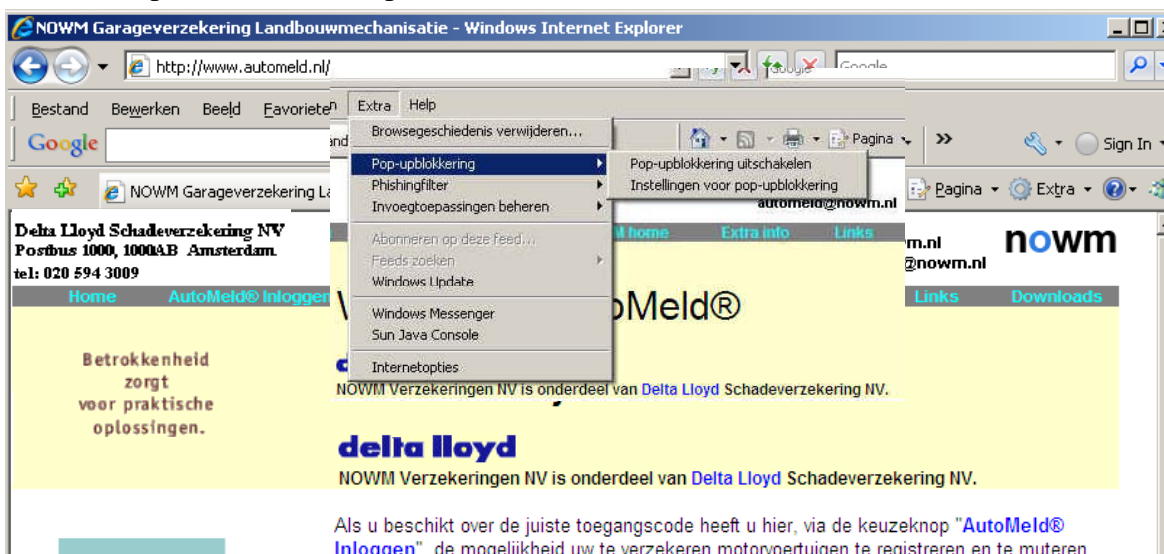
NOWM Garageverzekering Landbouwmechanisatie - Windows Internet Explorer

http://www.automeld.nl/

Google

Bestand Bewerken Beeld Favorieten Extra Help

Google

Pagina

Sign In

NOWM Garageverzekering La

Pagina Extra

Browsegeschiedenis verwijderen...
Pop-upblokkering
Phishingfilter
Invoegtoepassingen beheren
Abonneren op deze feed...
Feeds zoeken
Windows Update
Windows Messenger
Sun Java Console
Internetopties

Pop-upblokkering uitschakelen
Instellingen voor pop-upblokkering

Delta Lloyd Schadeverzekering NV
Postbus 1000, 1000AB Amsterdam
tel: 020 594 3009

automeld@nowm.nl

home Extra info Links

m.nl
@nowm.nl

nowm

Home AutoMeld® Inloggen Links Downloads

oMeld®

Betrokkenheid zorgt voor praktische oplossingen.

NOWM Verzekeringen NV is onderdeel van Delta Lloyd Schadeverzekering NV.

delta lloyd

NOWM Verzekeringen NV is onderdeel van Delta Lloyd Schadeverzekering NV.

Als u beschikt over de juiste toegangscode heeft u hier, via de keuzeknop "AutoMeld® Inloggen", de mogelijkheid uw te verzekeren motorvoertuigen te registreren en te muteren